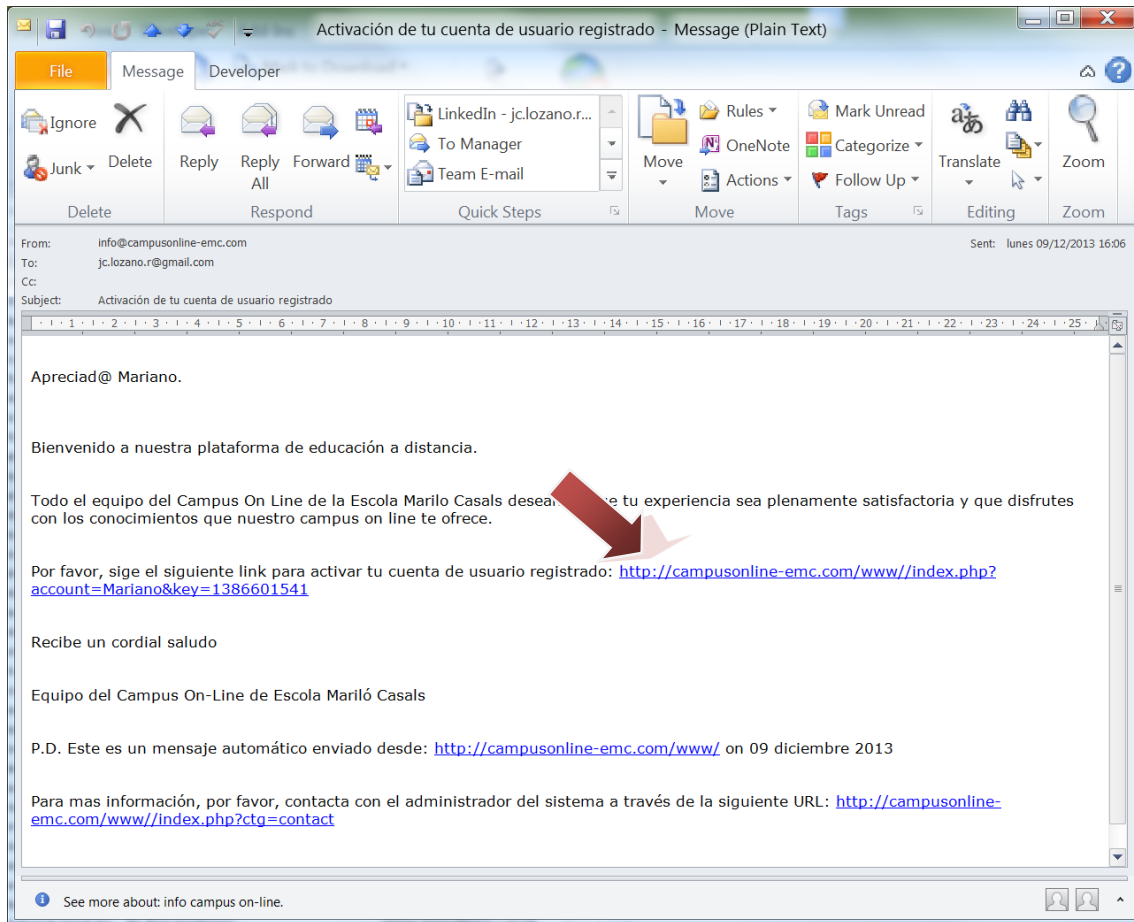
Activación de tu cuenta de usuario registrado - Message (Plain Text)

File Message Developer

Ignore Junk Delete
Delete

Reply Reply All Forward
Respond

LinkedIn - jc.lozano.r...
To Manager
Team E-mail
Quick Steps

Move Rules OneNote Actions
Move

Mark Unread Categorize Follow Up
Tags

Translate
Editing

Zoom
Zoom

From: info@campusonline-emc.com
To: jc.lozano.r@gmail.com
Cc:
Subject: Activación de tu cuenta de usuario registrado

Sent: lunes 09/12/2013 16:06

Apreciad@ Mariano.

Bienvenido a nuestra plataforma de educación a distancia.

Todo el equipo del Campus On Line de la Escola Marilo Casals desea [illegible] tu experiencia sea plenamente satisfactoria y que disfrutes con los conocimientos que nuestro campus on line te ofrece.

Por favor, sige el siguiente link para activar tu cuenta de usuario registrado: http://campusonline-emc.com/www//index.php?account=Mariano&key=1386601541

Recibe un cordial saludo

Equipo del Campus On-Line de Escola Mariló Casals

P.D. Este es un mensaje automático enviado desde: http://campusonline-emc.com/www/ on 09 diciembre 2013

Para mas información, por favor, contacta con el administrador del sistema a través de la siguiente URL: http://campusonline-emc.com/www//index.php?ctg=contact

See more about: info campus on-line.